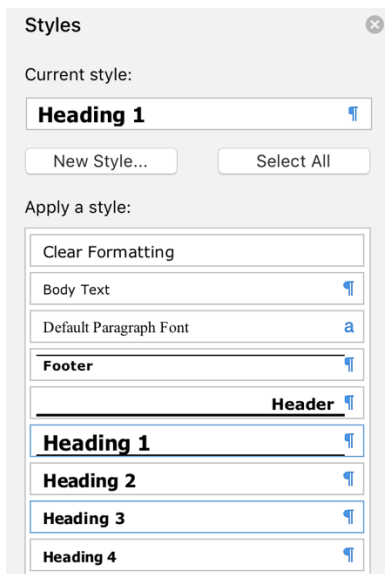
Styles

Current style:

Heading 1 ¶

New Style... Select All

Apply a style:

Clear Formatting

Body Text ¶

Default Paragraph Font a

Footer ¶

Header ¶

Heading 1 ¶

Heading 2 ¶

Heading 3 ¶

Heading 4 ¶